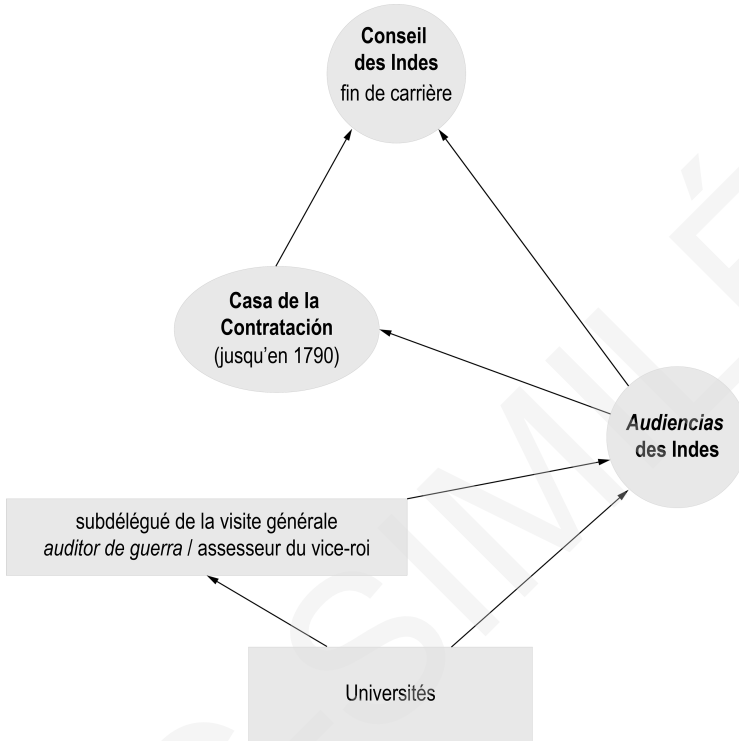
**Conseil des Indes**
fin de carrière

**Casa de la Contratación**
(jusqu'en 1790)

***Audiencias* des Indes**

subdélégué de la visite générale
*auditor de guerra* / assesseur du vice-roi

Universités

FAC-SIMILÉ